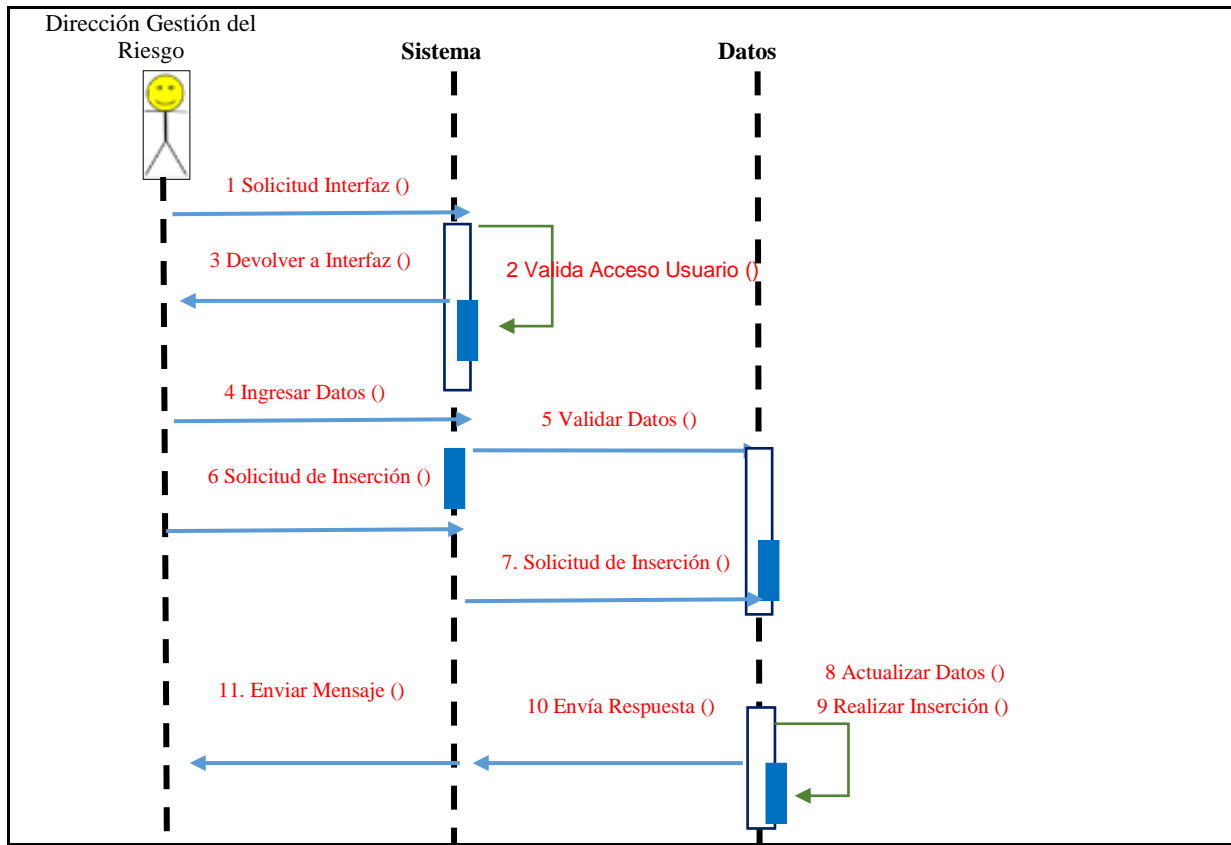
Dirección Gestión del Riesgo

Sistema

Datos

1 Solicitud Interfaz ()

3 Devolver a Interfaz ()

2 Valida Acceso Usuario ()

4 Ingresar Datos ()

5 Validar Datos ()

6 Solicitud de Inserción ()

7. Solicitud de Inserción ()

8 Actualizar Datos ()

11. Enviar Mensaje ()

10 Envía Respuesta ()

9 Realizar Inserción ()